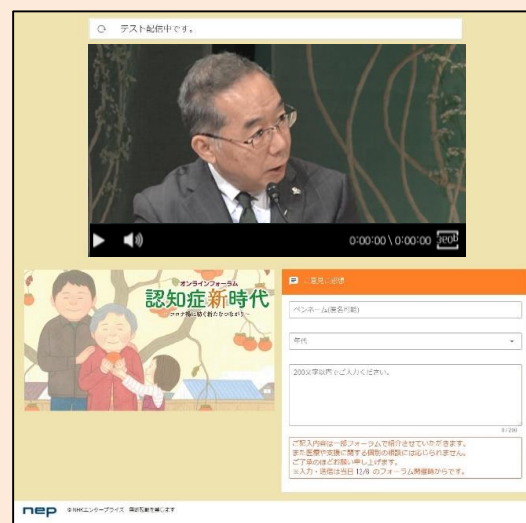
テスト配信中です。

0:00:00 \ 0:00:00 360p

オンラインフォーラム
認知症新時代
〜コロナ禍に築く新たなつながり〜

ご意見・感想

ペンネーム(匿名可能)

年代

200文字以内でご入力ください。

0/200

ご記入内容は一部フォーラムで紹介させていただきます。
また医療や支援に関する個別の相談には応じられません。
ご了承のほどお願い申し上げます。
※入力・送信は当日 12/8 のフォーラム開催時からです。

nep ©NHKエンタープライズ 無断転載を禁じます